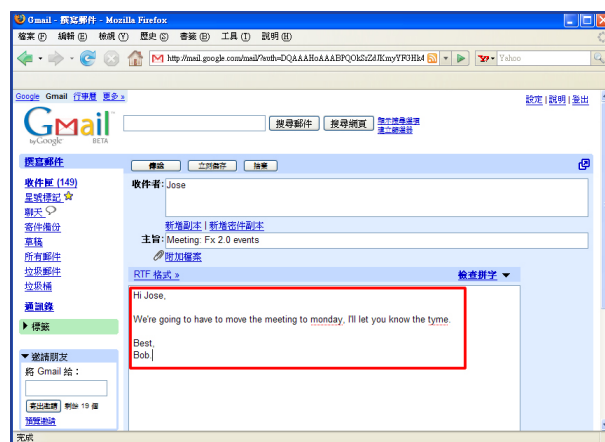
Gmail - 撰寫郵件 - Mozilla Firefox

檔案 (F) 編輯 (E) 檢視 (V) 歷史 (S) 書籤 (B) 工具 (T) 說明 (H)

http://mail.google.com/mail/?auth=DQAAAHoAAABPQOkSiZdJKmyYFGHk4

Yahoo

Google Gmail 行事曆 更多 »

設定 | 說明 | 登出

Gmail by Google BETA

搜尋郵件 搜尋網頁 顯示搜尋選項 建立篩選器

撰寫郵件

收件匣 (149)
星號標記
聊天
寄件備份
草稿
所有郵件
垃圾郵件
垃圾桶

通訊錄

▸ 標籤

▾ 邀請朋友
將 Gmail 給：

寄出邀請 剩餘 19 個
預覽邀請

傳送 立刻儲存 捨棄

收件者: Jose

新增副本 | 新增密件副本

主旨: Meeting: Fx 2.0 events

附加檔案

RTF 格式 »

檢查拼字

Hi Jose,

We're going to have to move the meeting to monday, I'll let you know the tyme.

Best,
Bob

完成